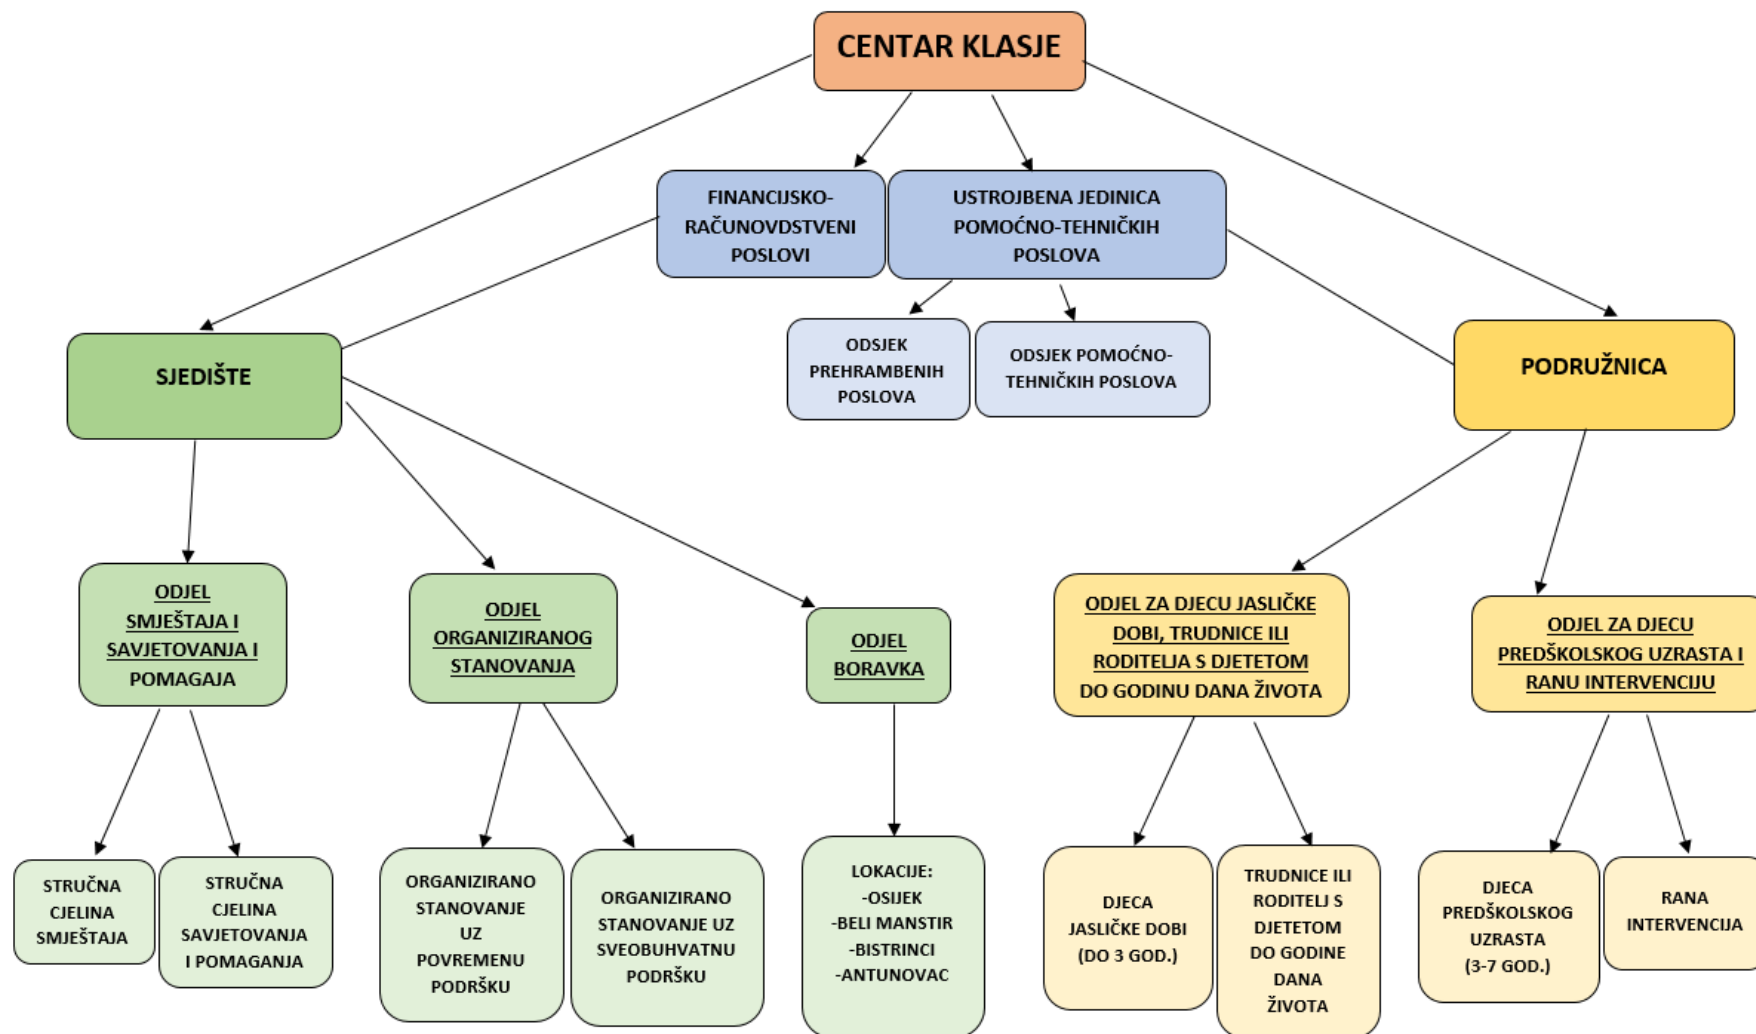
CENTAR KLASJE

FINANCIJSKO-RAČUNOVODSTVENI POSLOVI

USTROJBENA JEDINICA POMOĆNO-TEHNIČKIH POSLOVA

ODSJEK PREHRAMBENIH POSLOVA

ODSJEK POMOĆNO-TEHNIČKIH POSLOVA

SJEDIŠTE

PODRUŽNICA

ODJEL SMJEŠTAJA I SAVJETOVANJA I POMAGAJA

ODJEL ORGANIZIRANOG STANOVANJA

ODJEL BORAVKA

ODJEL ZA DJECU JASLIČKE DOBI, TRUDNICE ILI RODITELJA S DJETETOM DO GODINU DANA ŽIVOTA

ODJEL ZA DJECU PREDŠKOLSKOG UZRASTA I RANU INTERVENCIJU

STRUČNA CJELINA SMJEŠTAJA

STRUČNA CJELINA SAVJETOVANJA I POMAGANJA

ORGANIZIRANO STANOVANJE UZ POVREMENU PODRŠKU

ORGANIZIRANO STANOVANJE UZ SVEOBUHVATNU PODRŠKU

LOKACIJE:
-OSIJEK
-BELI MANSTIR
-BISTRINCI
-ANTUNOVAC

DJECA JASLIČKE DOBI (DO 3 GOD.)

TRUDNICE ILI RODITELJ S DJETETOM DO GODINE DANA ŽIVOTA

DJECA PREDŠKOLSKOG UZRASTA (3-7 GOD.)

RANA INTERVENCIJA